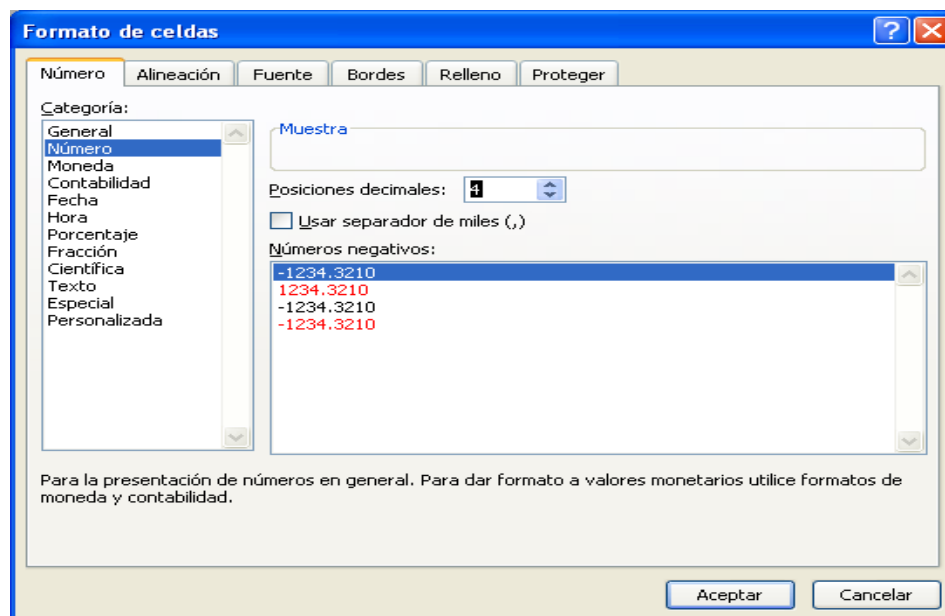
Formato de celdas

Número | Alineación | Fuente | Bordes | Relleno | Proteger

Categoría:
General
Número
Moneda
Contabilidad
Fecha
Hora
Porcentaje
Fracción
Científica
Texto
Especial
Personalizada

Muestra

Posiciones decimales: 4

Usar separador de miles (,)

Números negativos:
-1234.3210
1234.3210
-1234.3210
-1234.3210

Para la presentación de números en general. Para dar formato a valores monetarios utilice formatos de moneda y contabilidad.

Aceptar
Cancelar